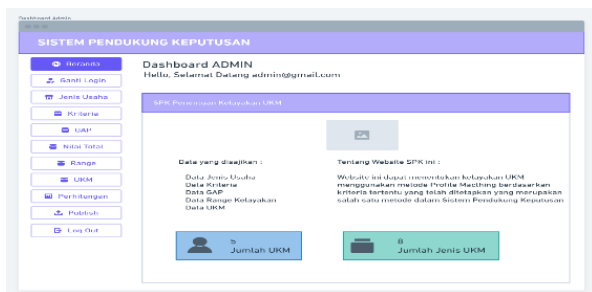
Dashboard admin

SISTEM PENDUKUNG KEPUTUSAN

Beranda
Ganti Login
Jenis Usaha
Kriteria
GAP
Nilai Total
Range
UKM
Perhitungan
Publish
Log Out

Dashboard ADMIN
Hello, Selamat Datang admin@gmail.com

SPK Penentuan Kelayakan UKM

Data yang disajikan :

Data Jenis Usaha
Data Kriteria
Data GAP
Data Range Kelayakan
Data UKM

Tentang Website SPK ini :

Website ini dapat menentukan kelayakan UKM menggunakan metode Profile Matching berdasarkan kriteria tertentu yang telah ditetapkan yang merupakan salah satu metode dalam Sistem Pendukung Keputusan

5
Jumlah UKM

8
Jumlah Jenis UKM